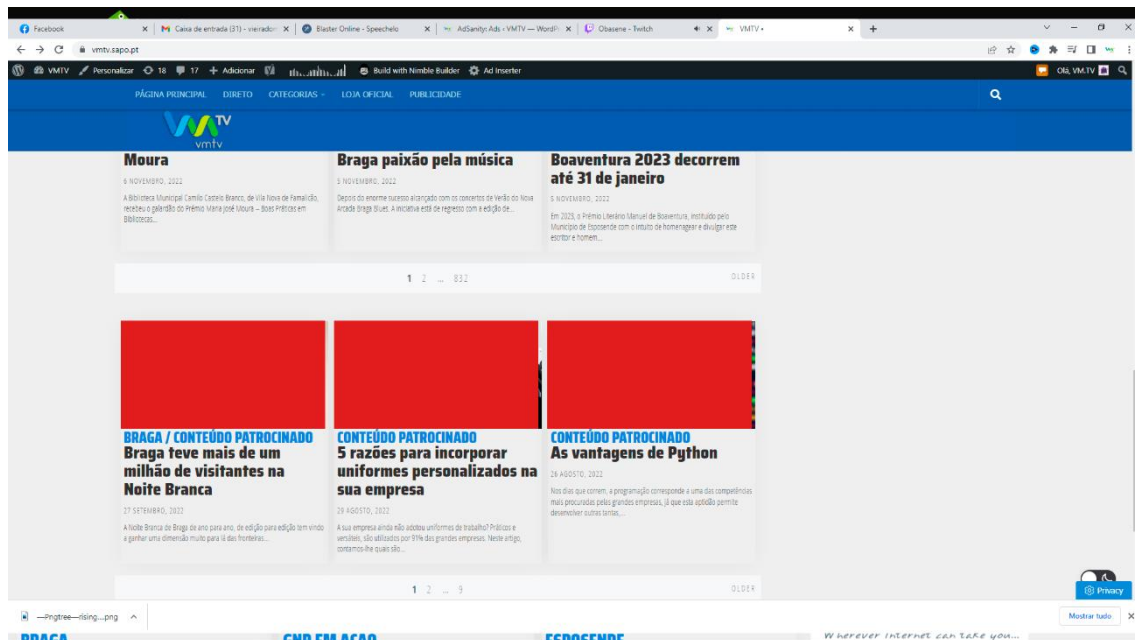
Facebook | Caixa de entrada (31) - vieirador | Blaster Online - Speechelo | AdSanity: Ads ‹ VMTV — WordP | Obasene - Twitch | VMTV •

vmtv.sapo.pt

VMTV Personalizar 18 17 + Adicionar Build with Nimble Builder Ad Inserter Olá, VM.TV

PÁGINA PRINCIPAL DIRETO CATEGORIAS LOJA OFICIAL PUBLICIDADE

TV vmtv

Moura

6 NOVEMBRO, 2022

A Biblioteca Municipal Camilo Castelo Branco, de Vila Nova de Famalicão, recebeu o galardão do Prémio Maria José Moura – Boas Práticas em Bibliotecas...

Braga paixão pela música

5 NOVEMBRO, 2022

Depois do enorme sucesso alcançado com os concertos de Verão do Nova Arcada Braga Blues. A iniciativa está de regresso com a edição de...

Boaventura 2023 decorrem até 31 de janeiro

5 NOVEMBRO, 2022

Em 2023, o Prémio Literário Manuel de Boaventura, instituído pelo Município de Esposende com o intuito de homenagear e divulgar este escritor e homem...

1 2 ... 832 OLDER

BRAGA / CONTEÚDO PATROCINADO

Braga teve mais de um milhão de visitantes na Noite Branca

27 SETEMBRO, 2022

A Noite Branca de Braga de ano para ano, de edição para edição tem vindo a ganhar uma dimensão muito para lá das fronteiras...

CONTEÚDO PATROCINADO

5 razões para incorporar uniformes personalizados na sua empresa

29 AGOSTO, 2022

A sua empresa ainda não adotou uniformes de trabalho? Práticos e versáteis, são utilizados por 91% das grandes empresas. Neste artigo, contamos-lhe quais são...

CONTEÚDO PATROCINADO

As vantagens de Python

26 AGOSTO, 2022

Nos dias que correm, a programação corresponde a uma das competências mais procuradas pelas grandes empresas, já que esta aptidão permite desenvolver outras tarefas,...

1 2 ... 9 OLDER

Privacy

—Pngtree—rising....png Mostrar tudo

BRAGA CNP EM AÇÃO ESPOSENDE Wherever internet can take you...